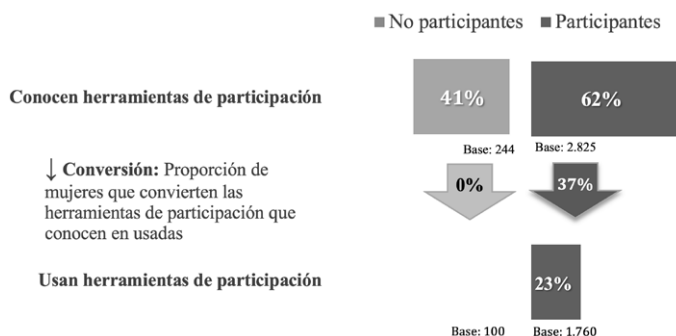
■ No participantes ■ Participantes

Conocen herramientas de participación

41%

62%

Base: 244 Base: 2.825

↓ **Conversión:** Proporción de mujeres que convierten las herramientas de participación que conocen en usadas

0%

37%

Usan herramientas de participación

23%

Base: 100 Base: 1.760